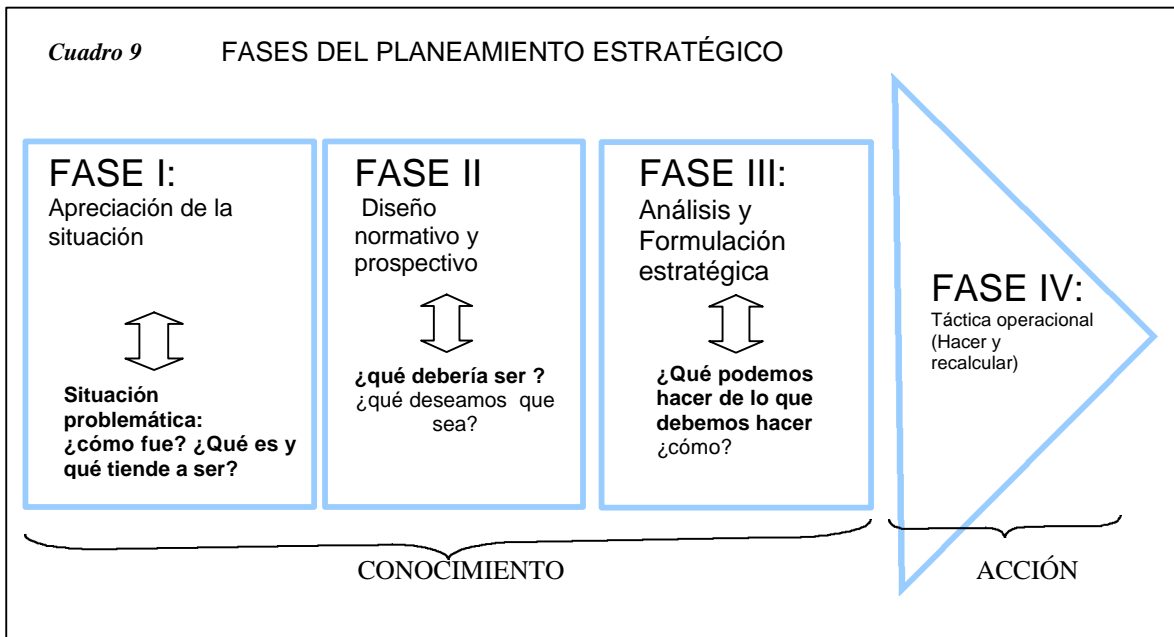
*Cuadro 9* FASES DEL PLANEAMIENTO ESTRATÉGICO

FASE I:
Apreciación de la situación

**Situación problemática: ¿cómo fue? ¿Qué es y qué tiende a ser?**

FASE II
Diseño normativo y prospectivo

**¿qué debería ser ?**
¿qué deseamos que sea?

FASE III:
Análisis y Formulación estratégica

**¿Qué podemos hacer de lo que debemos hacer**
¿cómo?

FASE IV:
Táctica operacional (Hacer y recalcular)

CONOCIMIENTO

ACCIÓN